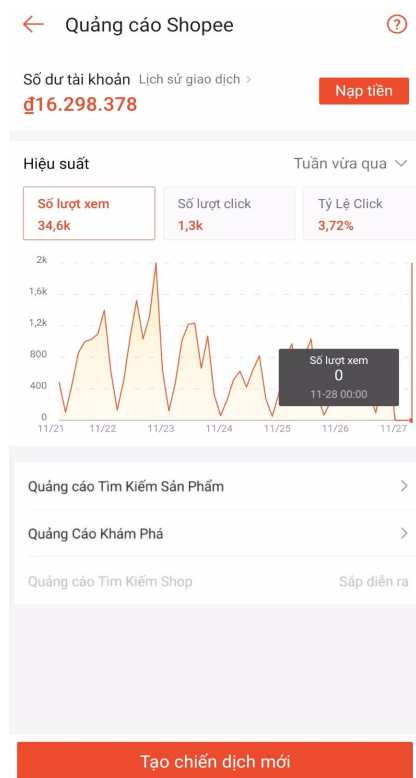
Quảng cáo Shopee

Số dư tài khoản Lịch sử giao dịch >
₫16.298.378

Nạp tiền

Hiệu suất
Tuần vừa qua

Số lượt xem
34,6k

Số lượt click
1,3k

Tỷ Lệ Click
3,72%

2k
1,6k
1,2k
800
400
0

Số lượt xem
0
11-28 00:00

11/21 11/22 11/23 11/24 11/25 11/26 11/27

Quảng cáo Tìm Kiếm Sản Phẩm

Quảng Cáo Khám Phá

Quảng cáo Tìm Kiếm Shop
Sắp diễn ra

Tạo chiến dịch mới